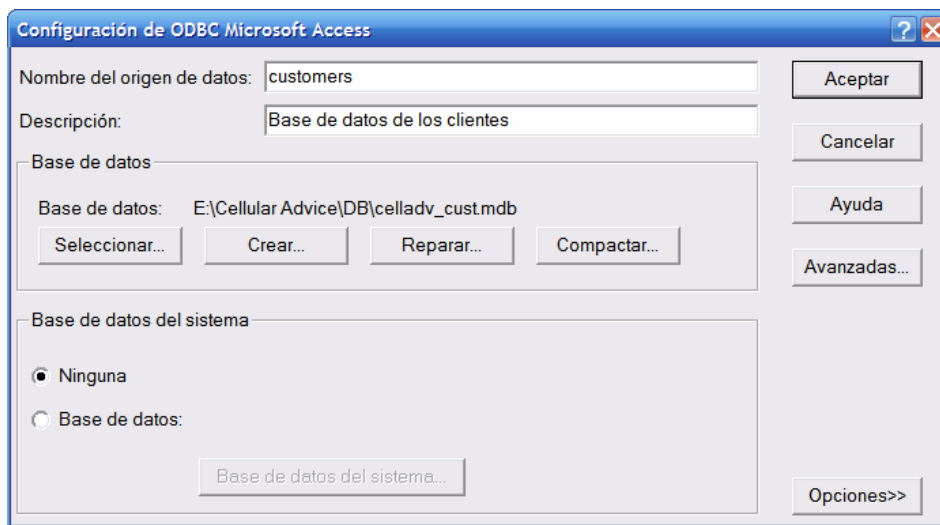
Configuración de ODBC Microsoft Access

Nombre del origen de datos: customers

Descripción: Base de datos de los clientes

Base de datos

Base de datos: E:\Cellular Advice\DB\celladv_cust.mdb

Seleccionar... Crear... Reparar... Compactar...

Base de datos del sistema

Ninguna

Base de datos:

Base de datos del sistema...

Aceptar

Cancelar

Ayuda

Avanzadas...

Opciones>>